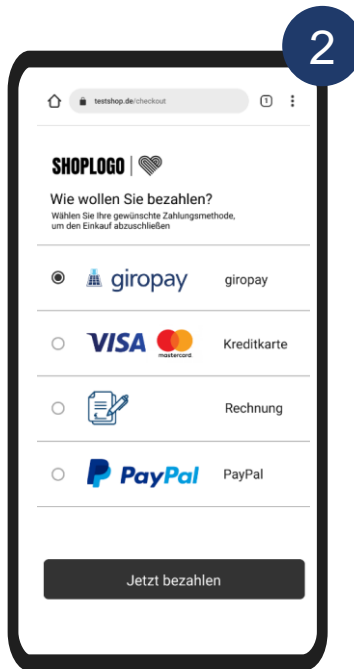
2

testshop.de/checkout

1

SHOPLOGO

Wie wollen Sie bezahlen?
Wählen Sie Ihre gewünschte Zahlungsmethode, um den Einkauf abzuschließen

giropay giropay

VISA mastercard Kreditkarte

Rechnung

PayPal PayPal

Jetzt bezahlen